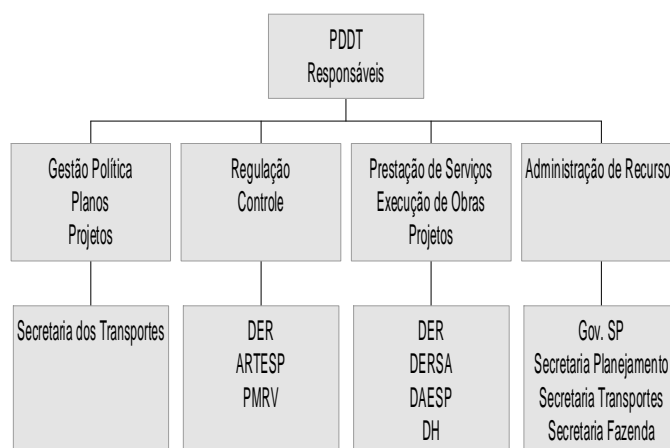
PDDT
Responsáveis

Gestão Política
Planos
Projetos

Regulação
Controle

Prestação de Serviços
Execução de Obras
Projetos

Administração de Recurso

Secretaria dos Transportes

DER
ARTESP
PMRV

DER
DERSA
DAESP
DH

Gov. SP
Secretaria Planejamento
Secretaria Transportes
Secretaria Fazenda